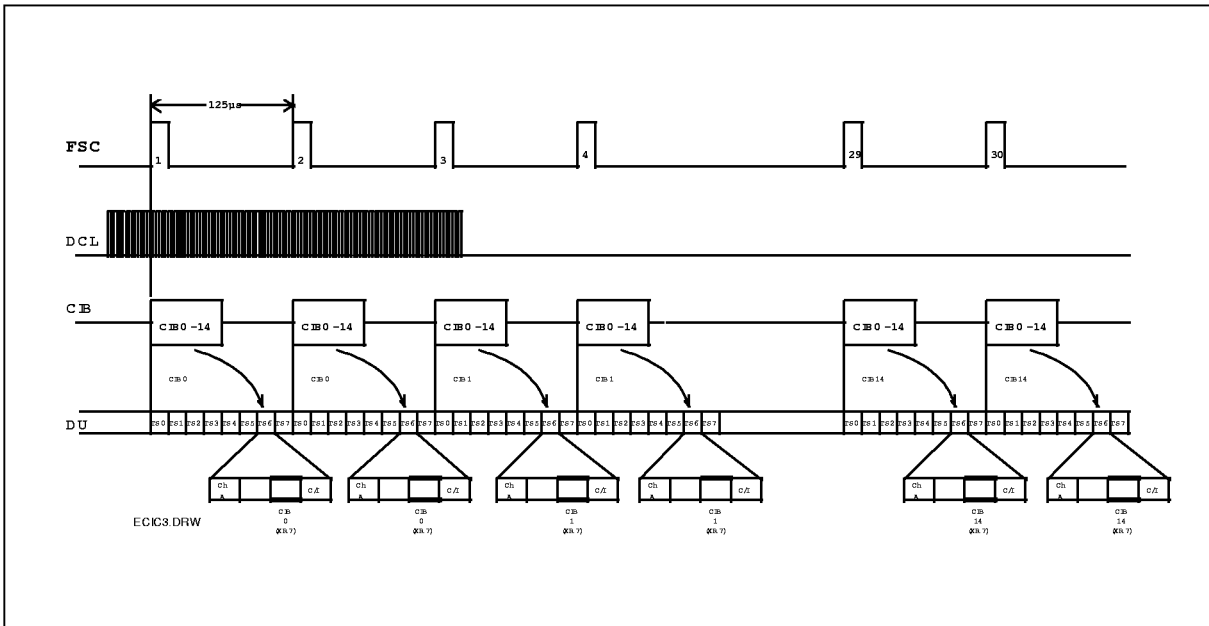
125µs

FSC

1

2

3

4

29

30

DCL

CIB

CIB0 -14

CIB0 -14

CIB0 -14

CIB0 -14

CIB0 -14

CIB0 -14

CIB0

CIB0

CIB1

CIB1

CIB14

CIB14

DU

TS0 TS1 TS2 TS3 TS4 TS5 TS6 TS7 TS0 TS1 TS2 TS3 TS4 TS5 TS6 TS7 TS0 TS1 TS2 TS3 TS4 TS5 TS6 TS7 TS0 TS1 TS2 TS3 TS4 TS5 TS6 TS7

TS0 TS1 TS2 TS3 TS4 TS5 TS6 TS7 TS0 TS1 TS2 TS3 TS4 TS5 TS6 TS7

Ch A C/I

Ch A C/I

Ch A C/I

Ch A C/I

Ch A C/I

Ch A C/I

CIB 0 (XB7)

CIB 0 (XB7)

CIB 1 (XB7)

CIB 1 (XB7)

CIB 14 (XB7)

CIB 14 (XB7)

ECIC3.DRW